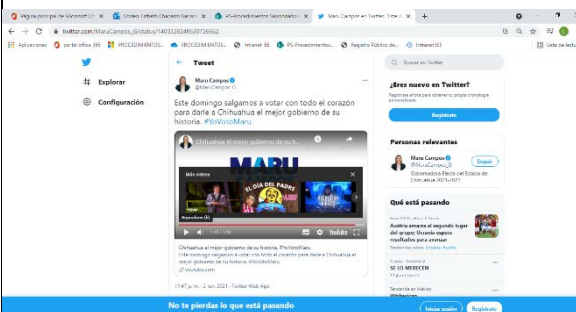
Página principal de Microsoft Of | Correo: Lilibeth Chacón Balcazar | PS-Procedimientos Seleccionados | Maru Campos en Twitter: "Este d

twitter.com/MaruCampos_G/status/1403320249530726662

Aplicaciones | portal office 365 | PROCEDIMIENTOS | PROCEDIMIENTOS | Intranet IEE | PS-Procedimientos... | Registro Público de... | Intranet IEE | Lista de lectura

Explorar

Configuración

Tweet

Maru Campos
@MaruCampos_G

Este domingo salgamos a votar con todo el corazón para darle a Chihuahua el mejor gobierno de su historia. #YoVotoMaru

Chihuahua al mejor gobierno de su h...

MARU

Más videos

EL DÍA DEL PADRE

YouTube

Chihuahua al mejor gobierno de su historia. #YoVotoMaru
Este domingo salgamos a votar con todo el corazón para darle a Chihuahua el mejor gobierno de su historia. #YoVotoMaru
youtube.com

11:47 p. m. · 2 jun. 2021 · Twitter Web App

¿Eres nuevo en Twitter?
Regístrate ahora para obtener tu propia cronología personalizada.

Regístrate

Personas relevantes

Maru Campos
@MaruCampos_G
Gobernadora Electa del Estado de Chihuahua 2021-2027

Seguir

Qué está pasando

Austria amarra el segundo lugar del grupo; Ucrania espera resultados para avanzar

SE LO MERECEN

Whitmer

No te pierdas lo que está pasando

Iniciar sesión | Regístrate